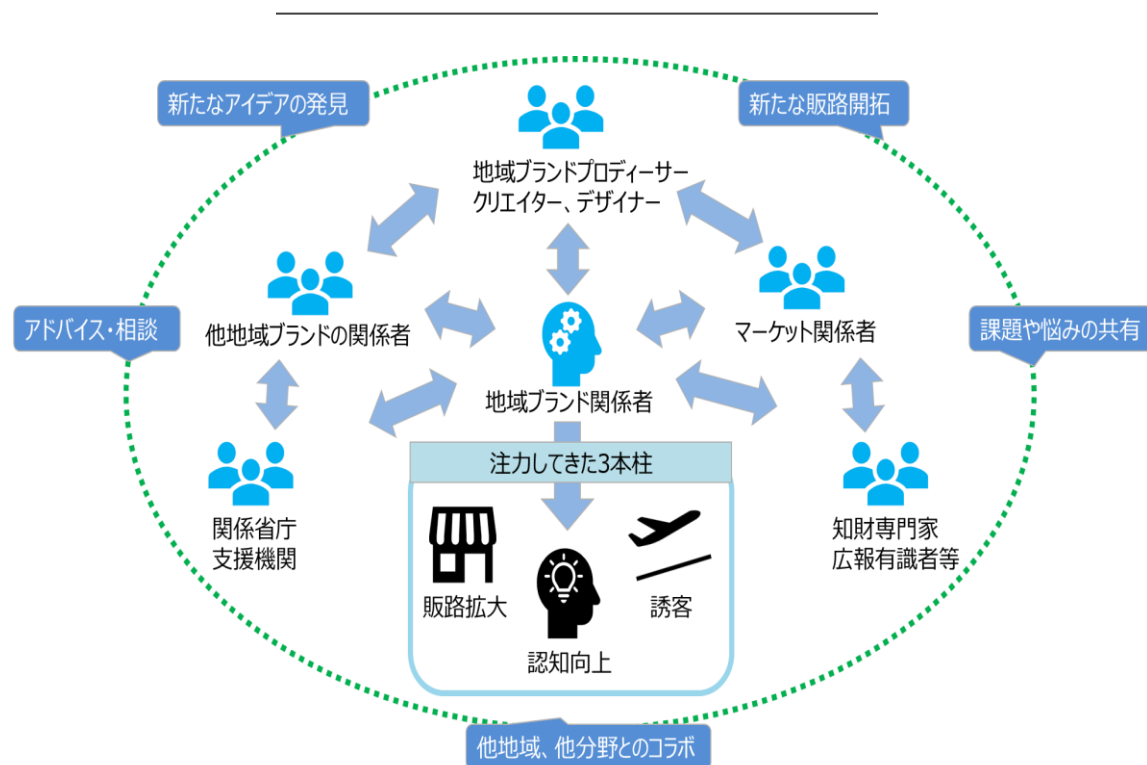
新たなアイデアの発見

新たな販路開拓

地域ブランドプロディーサー
クリエイター、デザイナー

他地域ブランドの関係者

マーケット関係者

アドバイス・相談

課題や悩みの共有

地域ブランド関係者

注力してきた3本柱

関係省庁
支援機関

知財専門家
広報有識者等

販路拡大

誘客

認知向上

他地域、他分野とのコラボ